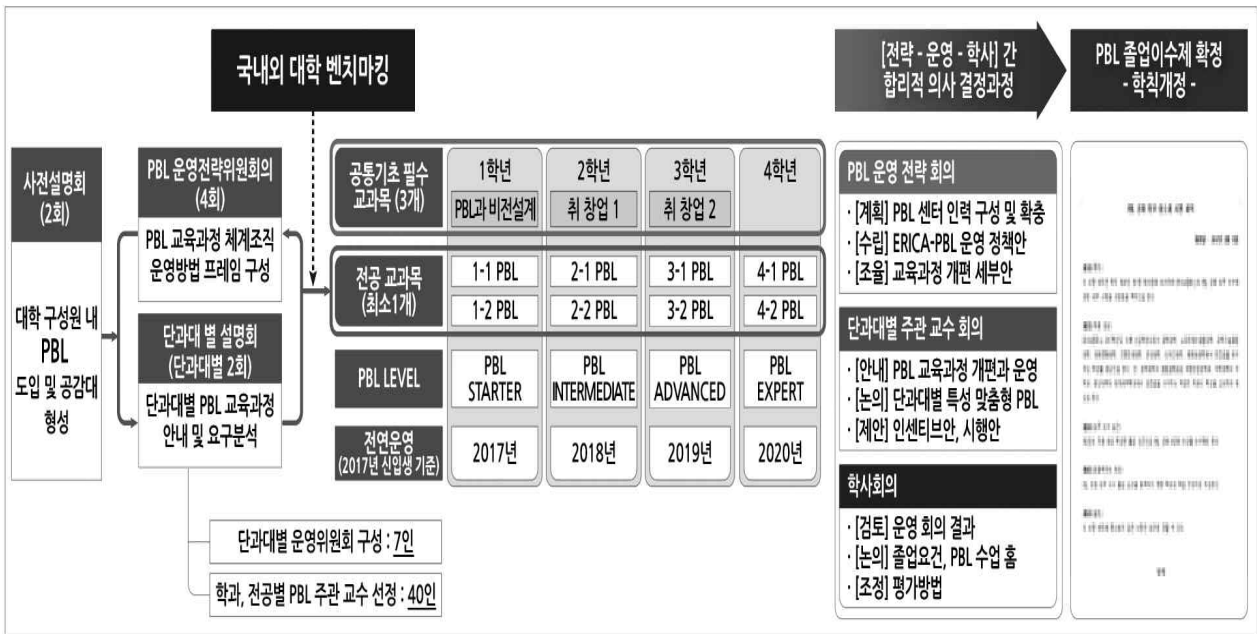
국내외 대학 벤치마킹

[전략 - 운영 - 학사] 간 합리적 의사 결정과정

PBL 졸업이수제 확정 - 학칙개정 -

사전설명회 (2회)

대학 구성원 내 PBL 도입 및 공감대 형성

PBL 운영전략위원회의 (4회)

PBL 교육과정 체계조직 운영방법 프레임 구성

단과대학 별 설명회 (단과대별 2회)

단과대별 PBL 교육과정 안내 및 요구분석

| 공통기초 필수 교과목 (3개) | 1학년 PBL과 비전설계 | 2학년 취 창업 1 | 3학년 취 창업 2 | 4학년 |
|---|---|---|---|---|
| 전공 교과목 (최소1개) | 1-1 PBL | 2-1 PBL | 3-1 PBL | 4-1 PBL |
| | 1-2 PBL | 2-2 PBL | 3-2 PBL | 4-2 PBL |
| PBL LEVEL | PBL STARTER | PBL INTERMEDIATE | PBL ADVANCED | PBL EXPERT |
| 전연운영 (2017년 신입생 기준) | 2017년 | 2018년 | 2019년 | 2020년 |

단과대별 운영위원회 구성 : 7인

학과, 전공별 PBL 주관 교수 선정 : 40인

PBL 운영 전략 회의

· [계획] PBL 센터 인력 구성 및 확충
· [수립] ERICA-PBL 운영 정책안
· [조율] 교육과정 개편 세부안

단과대별 주관 교수 회의

· [안내] PBL 교육과정 개편과 운영
· [논의] 단과대별 특성 맞춤형 PBL
· [제안] 인센티브안, 시행안

학사회의

· [검토] 운영 회의 결과
· [논의] 졸업요건, PBL 수업 홈
· [조정] 평가방법

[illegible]